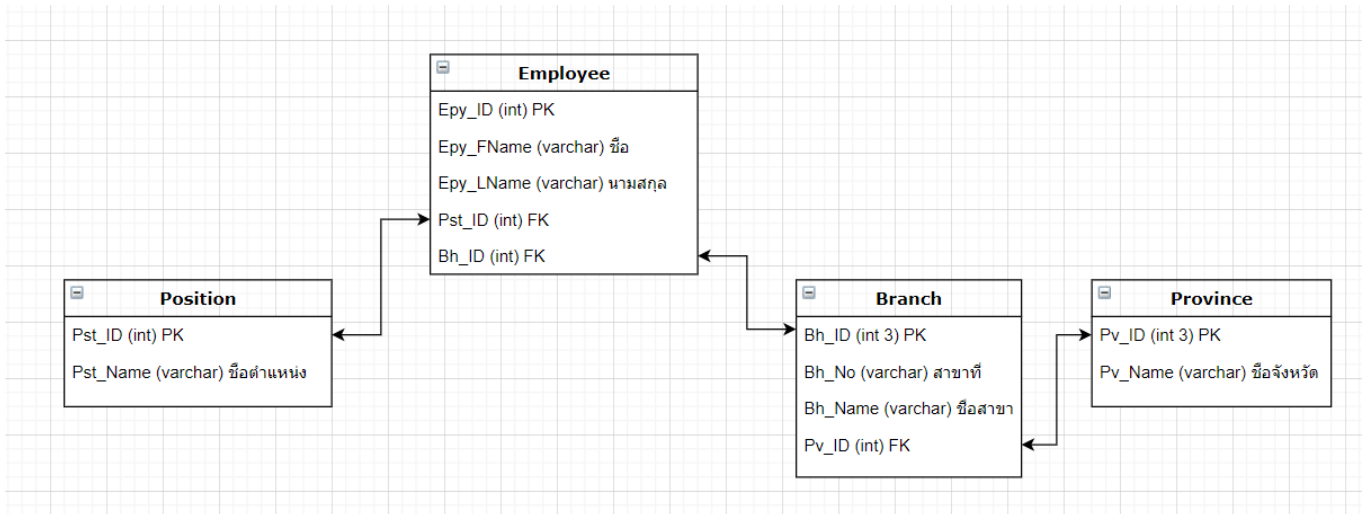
Employee
Epy_ID (int) PK
Epy_FName (varchar) ชื่อ
Epy_LName (varchar) นามสกุล
Pst_ID (int) FK
Bh_ID (int) FK

Position
Pst_ID (int) PK
Pst_Name (varchar) ชื่อตำแหน่ง

Branch
Bh_ID (int 3) PK
Bh_No (varchar) สาขาที่
Bh_Name (varchar) ชื่อสาขา
Pv_ID (int) FK

Province
Pv_ID (int 3) PK
Pv_Name (varchar) ชื่อจังหวัด